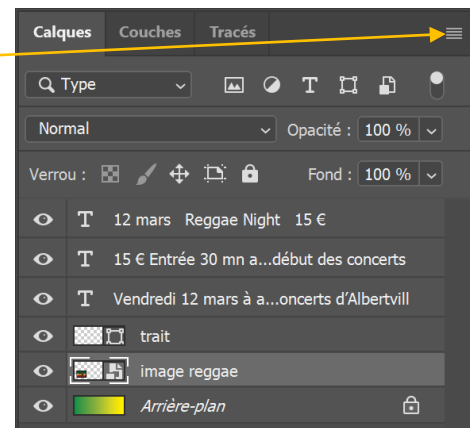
Calques Couches Tracés

Type

Normal Opacité : 100 %

Verrou : Fond : 100 %

12 mars Reggae Night 15 €

15 € Entrée 30 mn a...début des concerts

Vendredi 12 mars à a...oncerts d'Albertvill

trait

image reggae

Arrière-plan